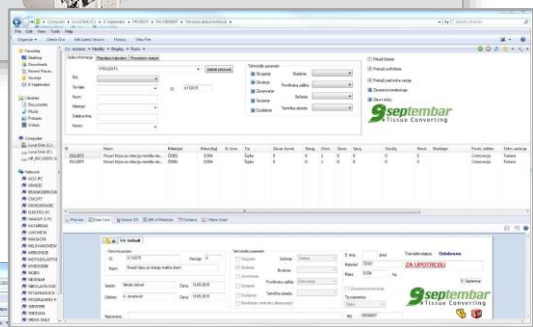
Computer » Local Disk (C:) » 9. Septembar » PROJEKTI » 9SV-DW0987 » Tehnicka dokumentacija »

File Edit View Tools Help

Organize Check Out Set Latest Version History View File

Favorites
Desktop
Downloads
Recent Places
Sexings
9-Septembar

Libraries
Documents
Music
Pictures
Videos

Computer
Local Disk (C:)
Local Disk (D:)
HP_RECOVERY (E:)

Network

Actions Modify Display Tools

Opšte informacije Planiranje tehnološke Promočeni metal

Broj

Opis

Tehnološki parametri

Štampa
Rezanje
Sečenje
Savijanje
Oznaka

Priložiti folije
Primer proizvoda
Primeri pakovanja
Zamena kontrola
Ulazni sklop

9septembar
Tissue Converting

Preview Data Card Version BOM Where Used

9septembar
Tissue Converting

ZA UPOTREBU